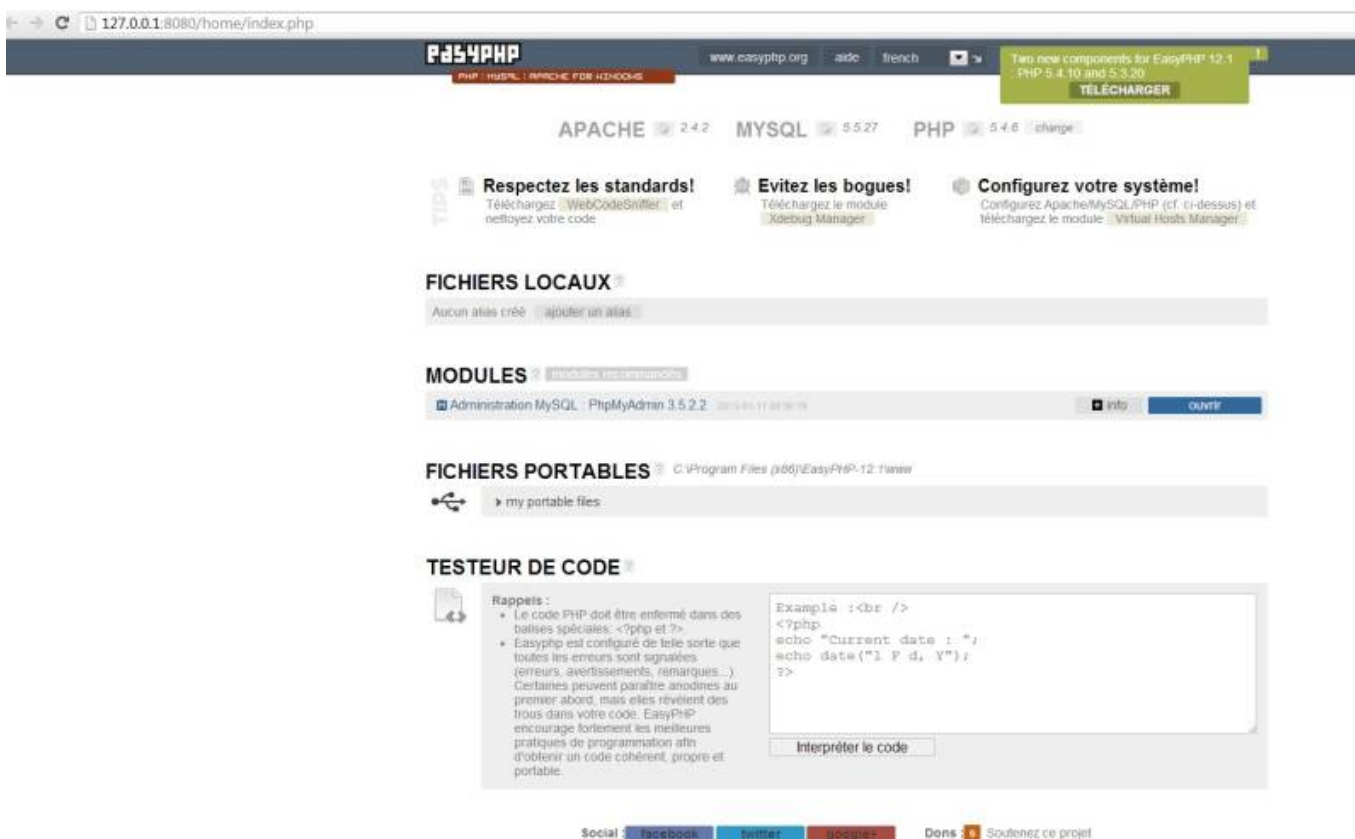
127.0.0.1:8080/home/index.php

EasyPHP
PHP : MYSQL : APACHE FOR WINDOWS

www.easyphp.org aide french

Two new components for EasyPHP 12.1 : PHP 5.4.10 and 5.3.20
TÉLÉCHARGER

APACHE 2.4.2 MYSQL 5.5.27 PHP 5.4.6 change

TIPS

Respectez les standards!
Téléchargez WebCodeSniffer et nettoyez votre code

Evitez les bogues!
Téléchargez le module Xdebug Manager

Configurez votre système!
Configurez Apache/MySQL/PHP (cf. ci-dessus) et téléchargez le module Virtual Hosts Manager

FICHIERS LOCAUX ?
Aucun alias créé ajouter un alias

MODULES ? modules recommandés
Administration MySQL : PhpMyAdmin 3.5.2.2 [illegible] info ouvrir

FICHIERS PORTABLES ? C:\Program Files (x86)\EasyPHP-12.1\www
my portable files

TESTEUR DE CODE ?

Rappels :
• Le code PHP doit être enfermé dans des balises spéciales: <?php et ?>.
• Easyphp est configuré de telle sorte que toutes les erreurs sont signalées (erreurs, avertissements, remarques...). Certaines peuvent paraître anodines au premier abord, mais elles révèlent des trous dans votre code. EasyPHP encourage fortement les meilleures pratiques de programmation afin d'obtenir un code cohérent, propre et portable.

Example :<br />
<?php
echo "Current date : ";
echo date("l F d, Y");
?>

Interpréter le code

Social : facebook twitter google+ Dons : Soutenez ce projet